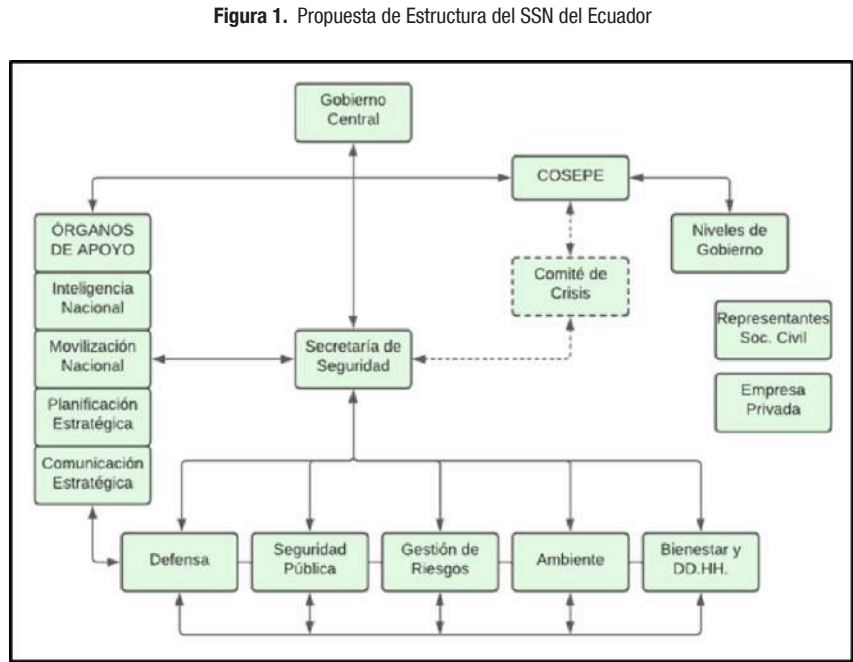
**Figura 1.** Propuesta de Estructura del SSN del Ecuador

Gobierno Central

COSEPE

ÓRGANOS DE APOYO

Niveles de Gobierno

Inteligencia Nacional

Comité de Crisis

Representantes Soc. Civil

Movilización Nacional

Secretaría de Seguridad

Empresa Privada

Planificación Estratégica

Comunicación Estratégica

Defensa

Seguridad Pública

Gestión de Riesgos

Ambiente

Bienestar y DD.HH.